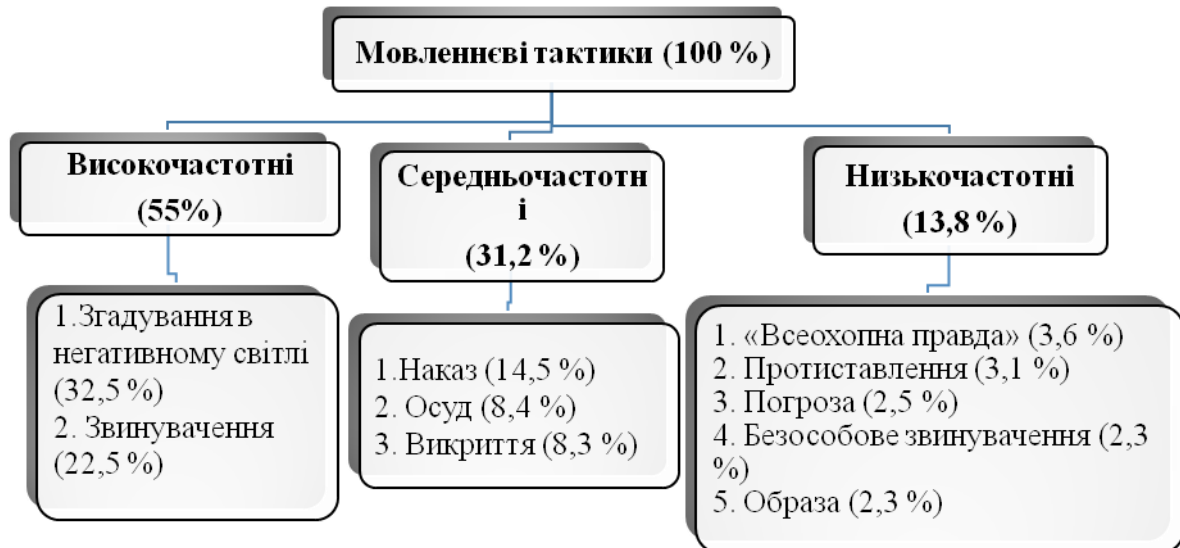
Мовленнєві тактики (100 %)

Високочастотні (55%)

1.Згадування в негативному світлі (32,5 %)
2. Звинувачення (22,5 %)

Середньочастотн і (31,2 %)

1.Наказ (14,5 %)
2. Осуд (8,4 %)
3. Викриття (8,3 %)

Низькочастотні (13,8 %)

1. «Всеохопна правда» (3,6 %)
2. Протиставлення (3,1 %)
3. Погроза (2,5 %)
4. Безособове звинувачення (2,3 %)
5. Образа (2,3 %)